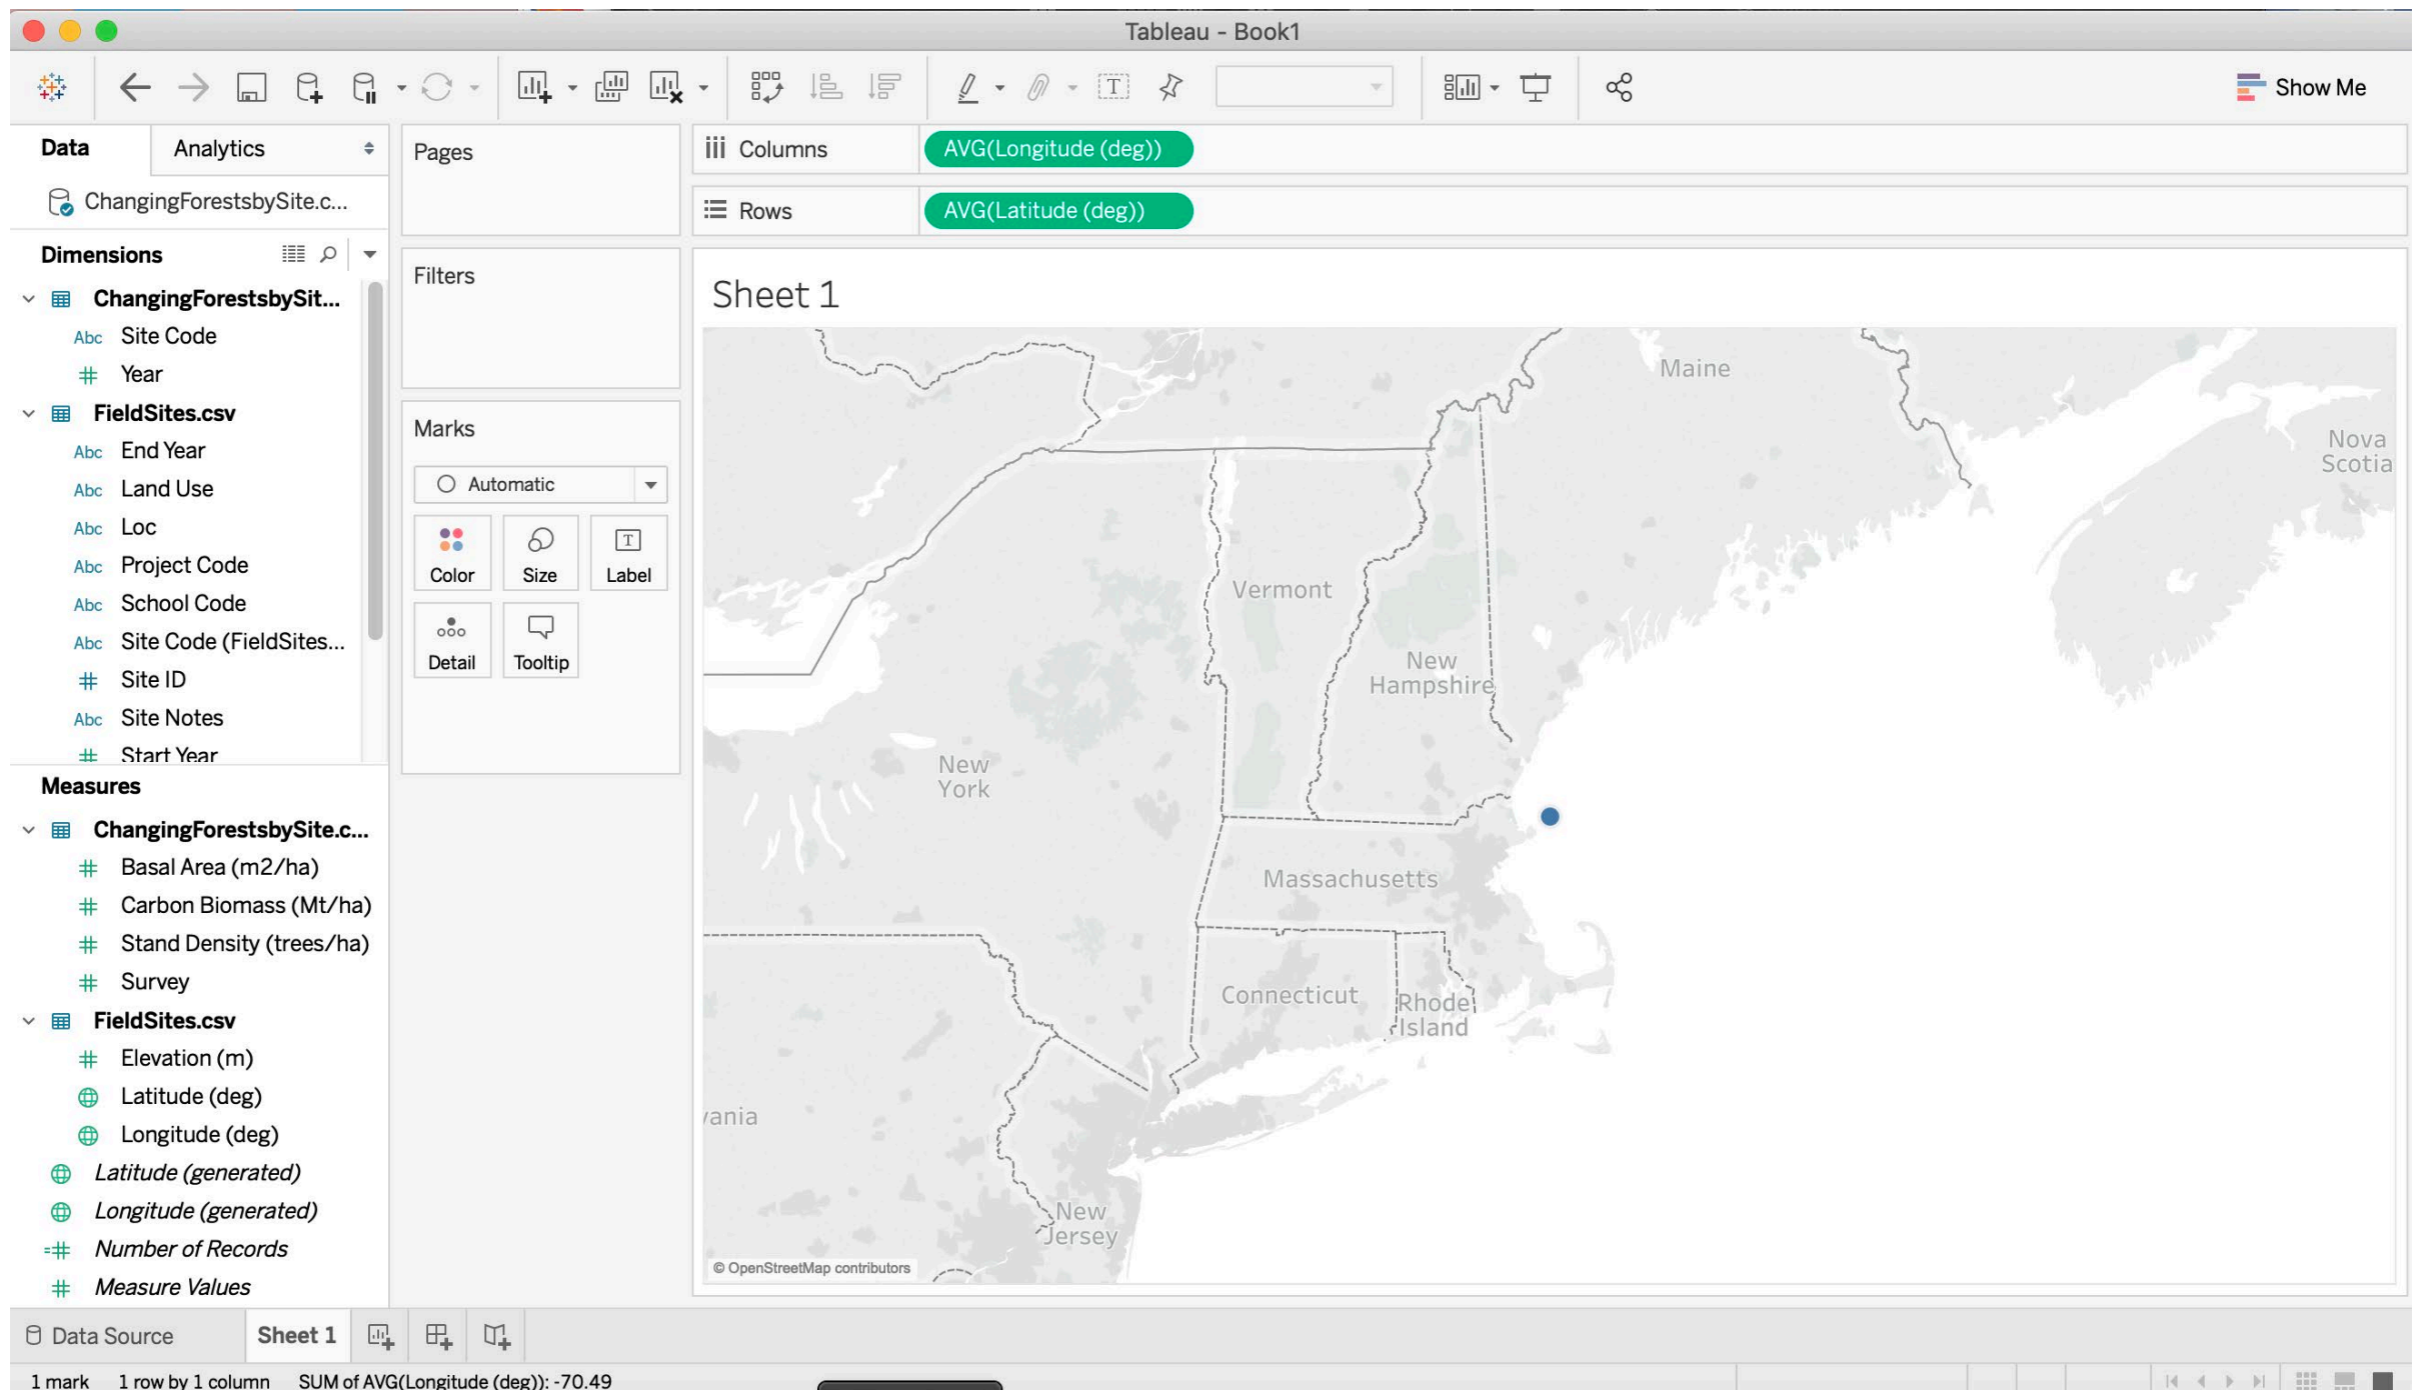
Tableau - Book1

Show Me

Data
Analytics

ChangingForestsbySite.c...

Dimensions

ChangingForestsbySit...
Abc Site Code
Year
FieldSites.csv
Abc End Year
Abc Land Use
Abc Loc
Abc Project Code
Abc School Code
Abc Site Code (FieldSites...
Site ID
Abc Site Notes
Start Year

Measures

ChangingForestsbySite.c...
Basal Area (m2/ha)
Carbon Biomass (Mt/ha)
Stand Density (trees/ha)
Survey
FieldSites.csv
Elevation (m)
Latitude (deg)
Longitude (deg)
Latitude (generated)
Longitude (generated)
Number of Records
Measure Values

Pages

Filters

Marks

Automatic

Color
Size
Label
Detail
Tooltip

Columns AVG(Longitude (deg))
Rows AVG(Latitude (deg))

Sheet 1

Maine
Nova Scotia
Vermont
New Hampshire
New York
Massachusetts
Connecticut
Rhode Island
vania
New Jersey
© OpenStreetMap contributors

Data Source
Sheet 1

1 mark 1 row by 1 column SUM of AVG(Longitude (deg)): -70.49